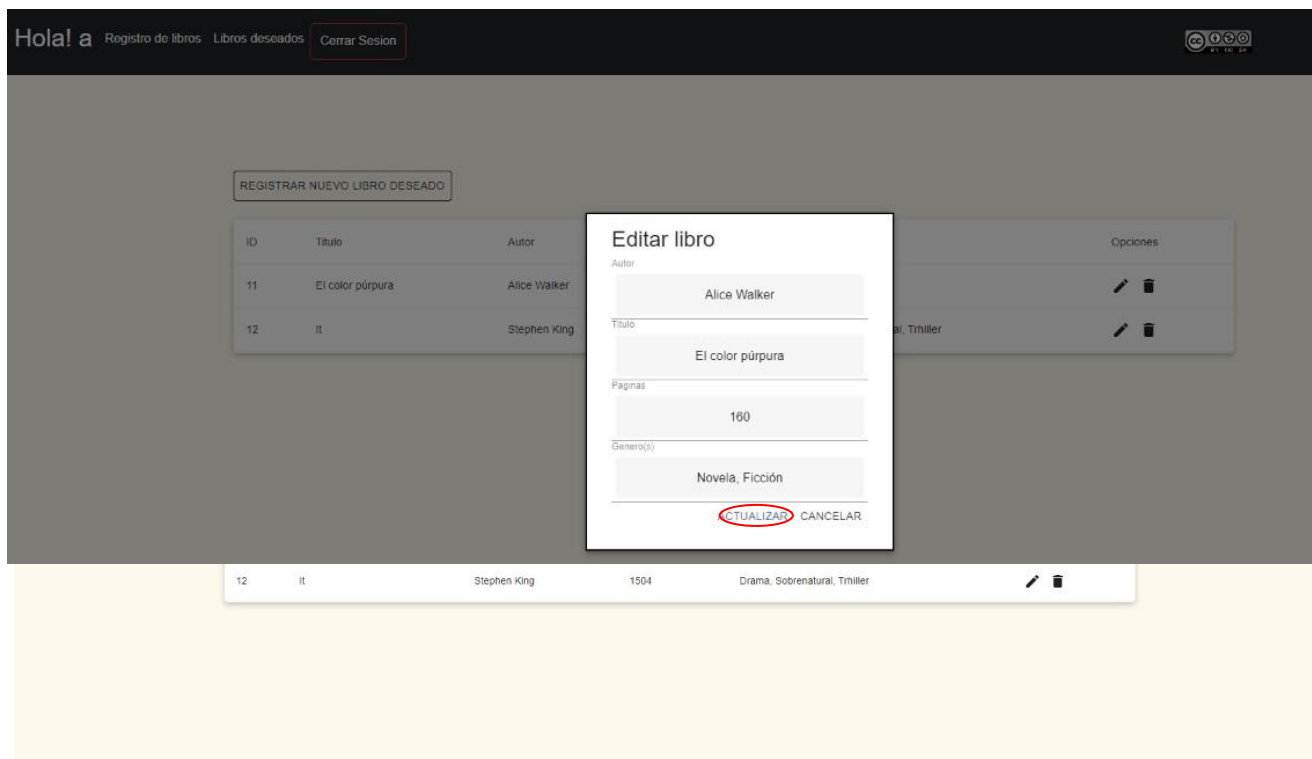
Hola! a Registro de libros Libros deseados Cerrar Sesion

REGISTRAR NUEVO LIBRO DESEADO

| ID | Titulo | Autor | | Opciones |
|---|---|---|---|---|
| 11 | El color púrpura | Alice Walker | | |
| 12 | It | Stephen King | al, Trhiller | |

Editar libro

Autor

Alice Walker

Titulo

El color púrpura

Paginas

160

Genero(s)

Novela, Ficción

ACTUALIZAR CANCELAR

| 12 | It | Stephen King | 1504 | Drama, Sobrenatural, Trhiller |
|---|---|---|---|---|